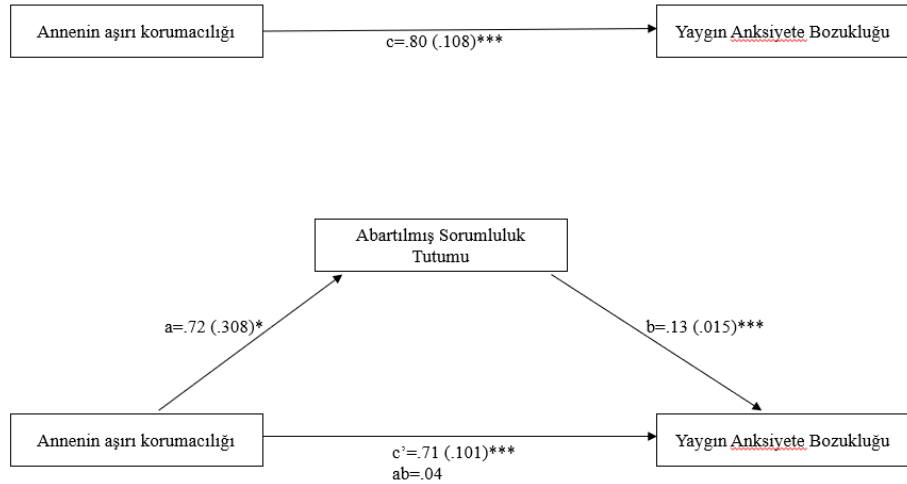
Annenin aşırı korumacılığı

c=.80 (.108)***

Yaygın Anksiyete Bozukluğu

Abartılmış Sorumluluk Tutumu

a=.72 (.308)*

b=.13 (.015)***

Annenin aşırı korumacılığı

c'=.71 (.101)***
ab=.04

Yaygın Anksiyete Bozukluğu